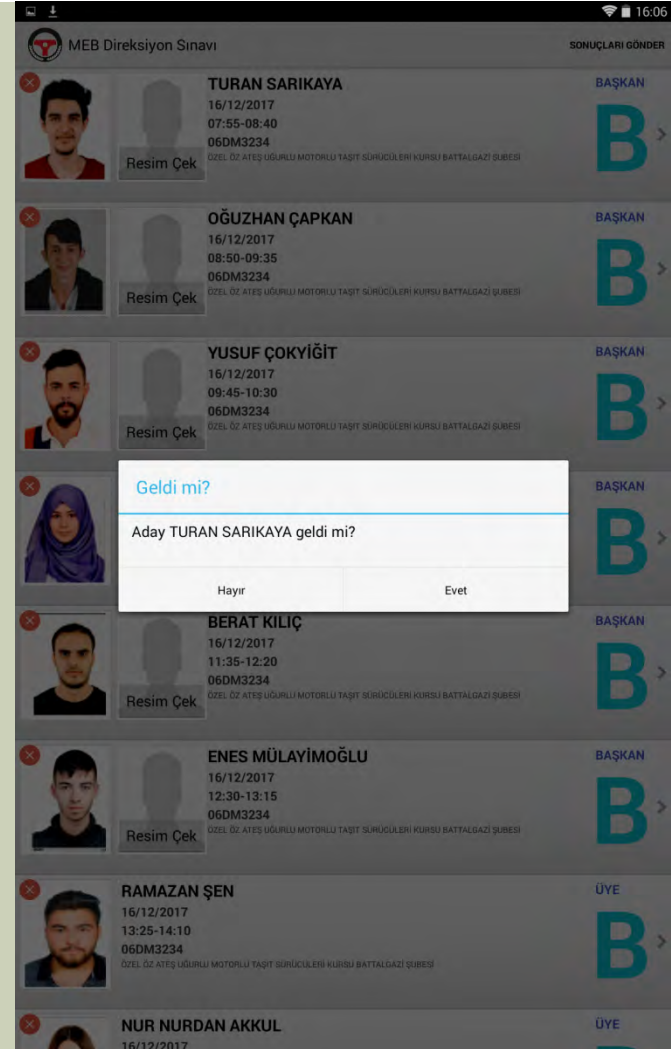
16:06

MEB Direksiyon Sınavı

SONUÇLARI GÖNDER

Resim Çek

TURAN SARIKAYA
16/12/2017
07:55-08:40
06DM3234
ÖZEL ÖZ ATEŞ UĞURLU MOTORLU TAŞIT SÜRÜCÜLERİ KURSU BATTALGAZİ ŞUBESİ

BAŞKAN
B

Resim Çek

OĞUZHAN ÇAPKAN
16/12/2017
08:50-09:35
06DM3234
ÖZEL ÖZ ATEŞ UĞURLU MOTORLU TAŞIT SÜRÜCÜLERİ KURSU BATTALGAZİ ŞUBESİ

BAŞKAN
B

Resim Çek

YUSUF ÇOKYİĞİT
16/12/2017
09:45-10:30
06DM3234
ÖZEL ÖZ ATEŞ UĞURLU MOTORLU TAŞIT SÜRÜCÜLERİ KURSU BATTALGAZİ ŞUBESİ

BAŞKAN
B

BAŞKAN
B

Geldi mi?

Aday TURAN SARIKAYA geldi mi?

Hayır

Evet

Resim Çek

BERAT KILIÇ
16/12/2017
11:35-12:20
06DM3234
ÖZEL ÖZ ATEŞ UĞURLU MOTORLU TAŞIT SÜRÜCÜLERİ KURSU BATTALGAZİ ŞUBESİ

BAŞKAN
B

Resim Çek

ENES MÜLAYİMOĞLU
16/12/2017
12:30-13:15
06DM3234
ÖZEL ÖZ ATEŞ UĞURLU MOTORLU TAŞIT SÜRÜCÜLERİ KURSU BATTALGAZİ ŞUBESİ

BAŞKAN
B

RAMAZAN ŞEN
16/12/2017
13:25-14:10
06DM3234
ÖZEL ÖZ ATEŞ UĞURLU MOTORLU TAŞIT SÜRÜCÜLERİ KURSU BATTALGAZİ ŞUBESİ

ÜYE
B

NUR NURDAN AKKUL
16/12/2017

ÜYE